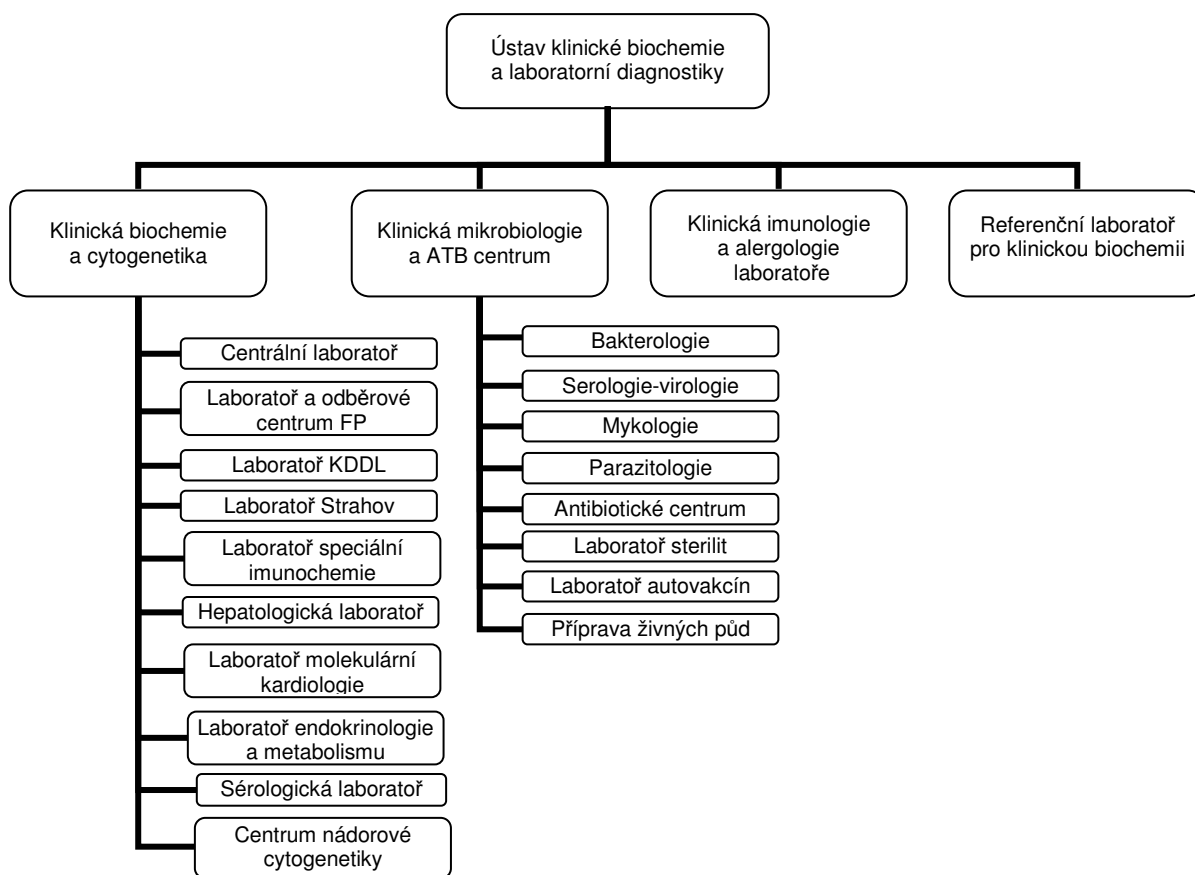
Ústav klinické biochemie a laboratorní diagnostiky

Klinická biochemie a cytogenetika

Klinická mikrobiologie a ATB centrum

Klinická imunologie a alergologie laboratoře

Referenční laboratoř pro klinickou biochemii

Centrální laboratoř

Laboratoř a odběrové centrum FP

Laboratoř KDDL

Laboratoř Strahov

Laboratoř speciální imunochemie

Hepatologická laboratoř

Laboratoř molekulární kardiologie

Laboratoř endokrinologie a metabolismu

Sérologická laboratoř

Centrum nádorové cytogenetiky

Bakterologie

Serologie-virologie

Mykologie

Parazitologie

Antibiotické centrum

Laboratoř sterilit

Laboratoř autovakcín

Příprava živných půd